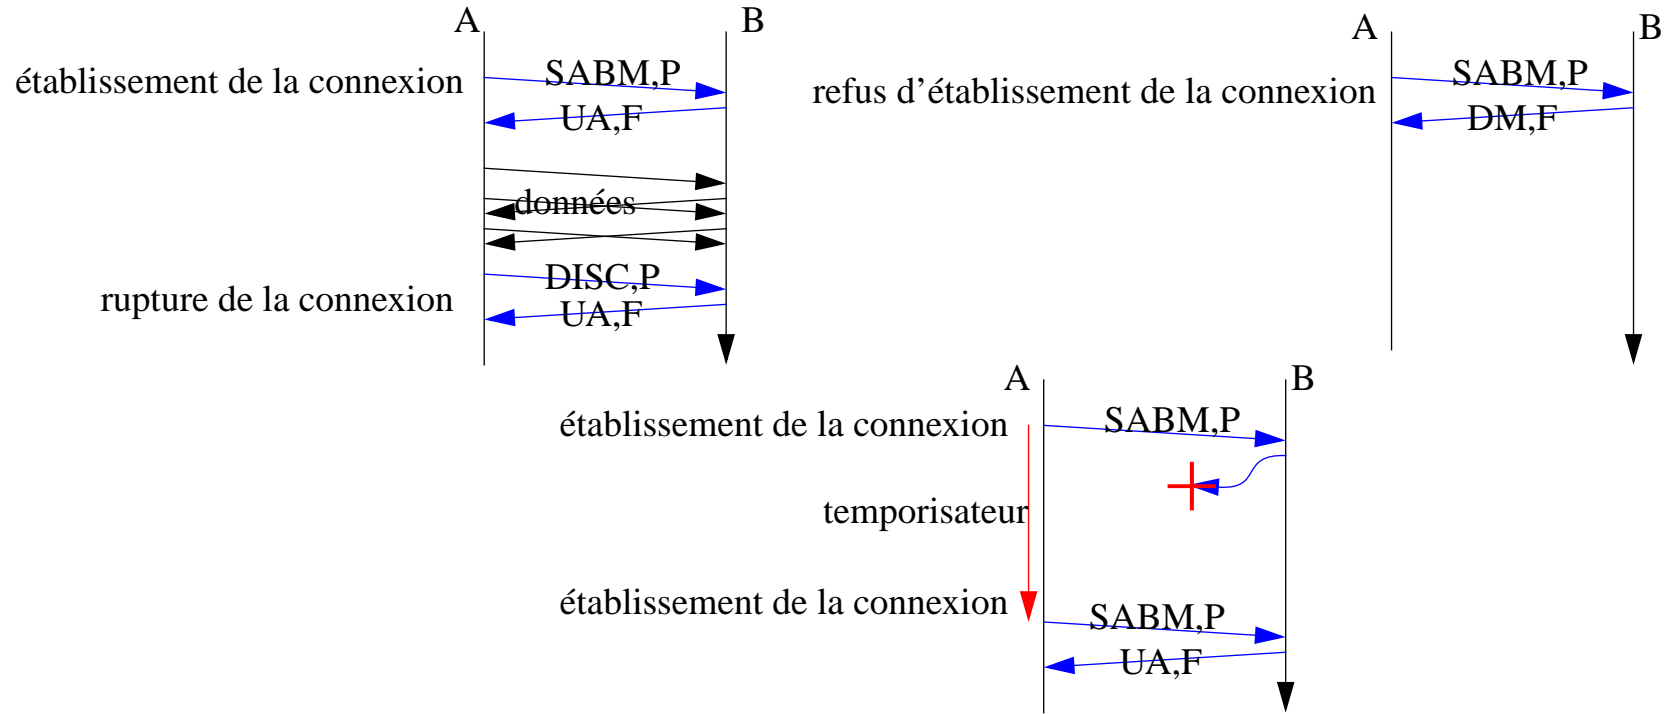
A B

établissement de la connexion SABM,P

UA,F

données

rupture de la connexion DISC,P

UA,F

A B

refus d'établissement de la connexion SABM,P

DM,F

A B

établissement de la connexion SABM,P

temporisateur

établissement de la connexion SABM,P

UA,F